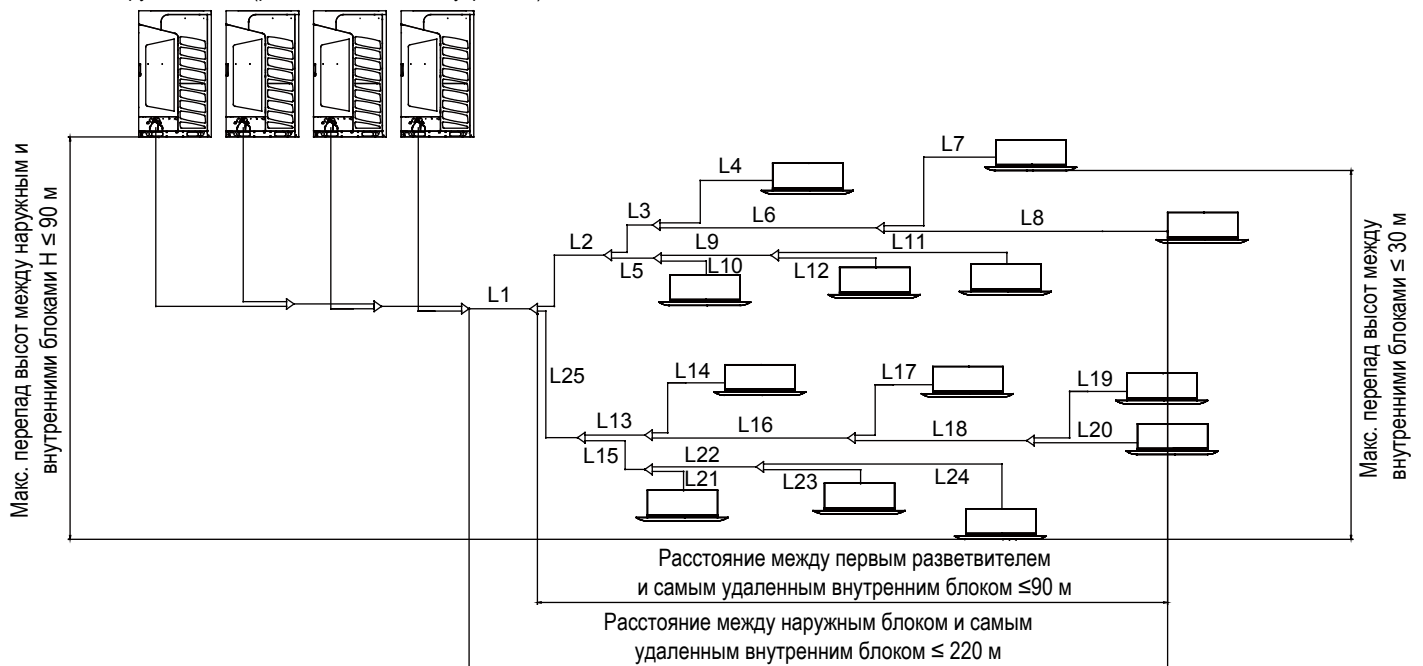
Макс. перепад высот между наружным и внутренними блоками H ≤ 90 м

L7
L4
L3
L6
L8
L2
L9
L11
L5
L10
L12
L1
L25
L14
L17
L19
L13
L16
L18
L20
L15
L22
L21
L23
L24

Макс. перепад высот между внутренними блоками ≤ 30 м

Расстояние между первым разветвителем и самым удаленным внутренним блоком ≤90 м

Расстояние между наружным блоком и самым удаленным внутренним блоком ≤ 220 м